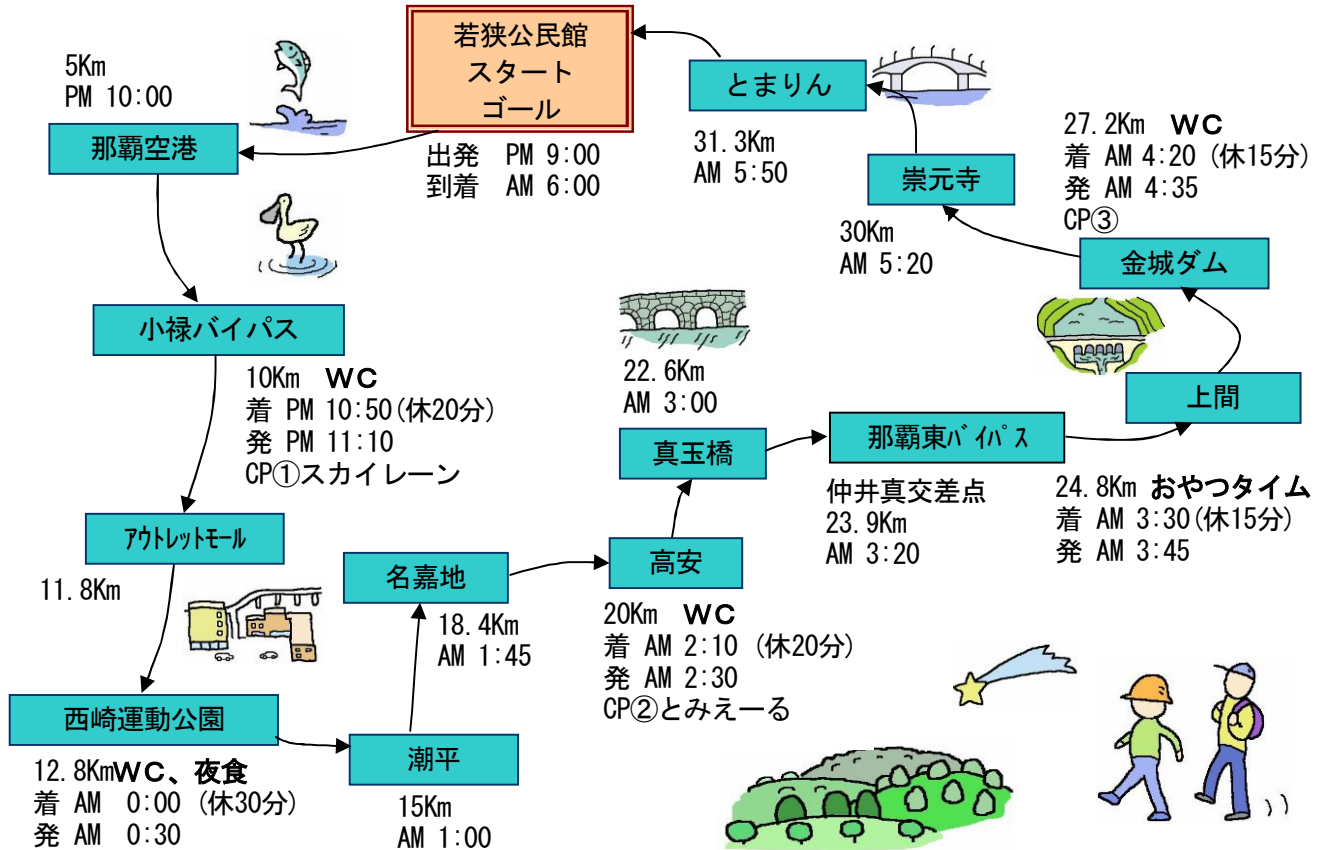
若狭公民館
スタート
ゴール

出発　PM 9:00
到着　AM 6:00

5Km
PM 10:00

那覇空港

小禄バイパス

10Km　WC
着 PM 10:50(休20分)
発 PM 11:10
CP①スカイレーン

アウトレットモール

11.8Km

西崎運動公園

12.8KmWC、夜食
着 AM　0:00 (休30分)
発 AM　0:30

潮平

15Km
AM 1:00

名嘉地

18.4Km
AM 1:45

高安

20Km　WC
着 AM 2:10 (休20分)
発 AM 2:30
CP②とみえーる

真玉橋

22.6Km
AM 3:00

那覇東バイパス

仲井真交差点
23.9Km
AM 3:20

上間

24.8Km おやつタイム
着 AM 3:30(休15分)
発 AM 3:45

金城ダム

27.2Km　WC
着 AM 4:20 (休15分)
発 AM 4:35
CP③

崇元寺

30Km
AM 5:20

とまりん

31.3Km
AM 5:50